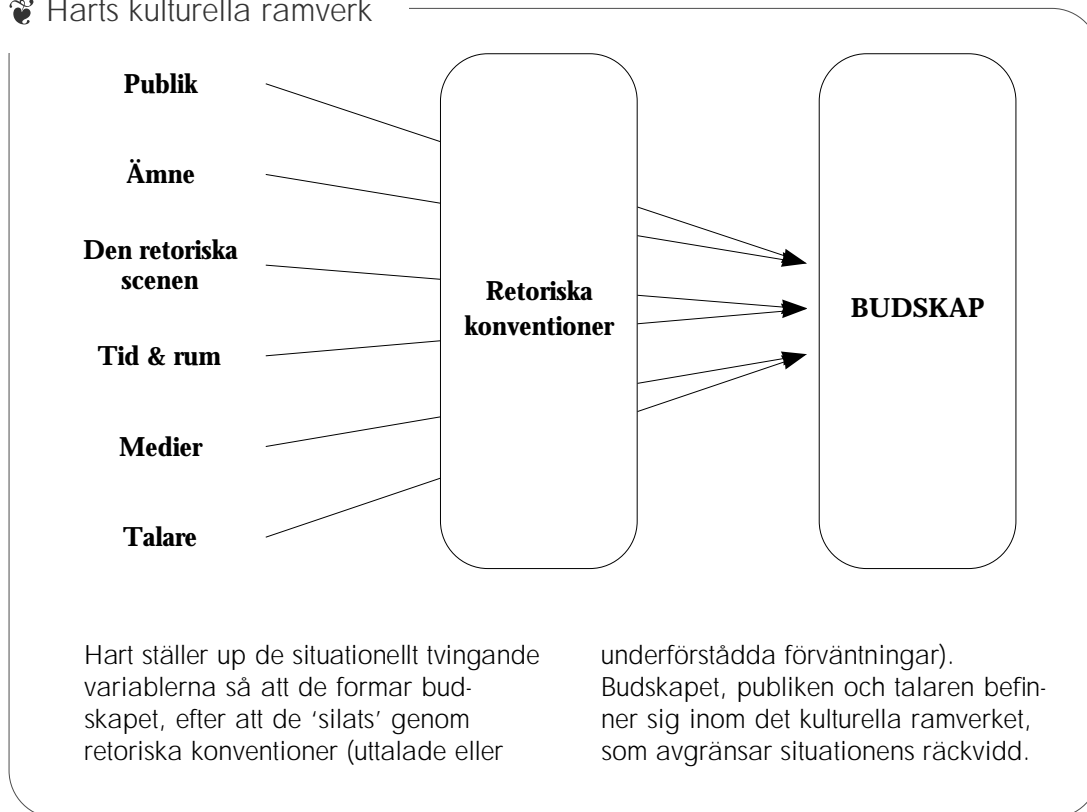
Harts kulturella ramverk

Publik

Ämne

Den retoriska scenen

Tid & rum

Medier

Talare

Retoriska konventioner

BUDSKAP

Hart ställer up de situationellt tvingande variablerna så att de formar budskapet, efter att de 'silats' genom retoriska konventioner (uttalade eller underförstådda förväntningar). Budskapet, publiken och talaren befinner sig inom det kulturella ramverket, som avgränsar situationens räckvidd.